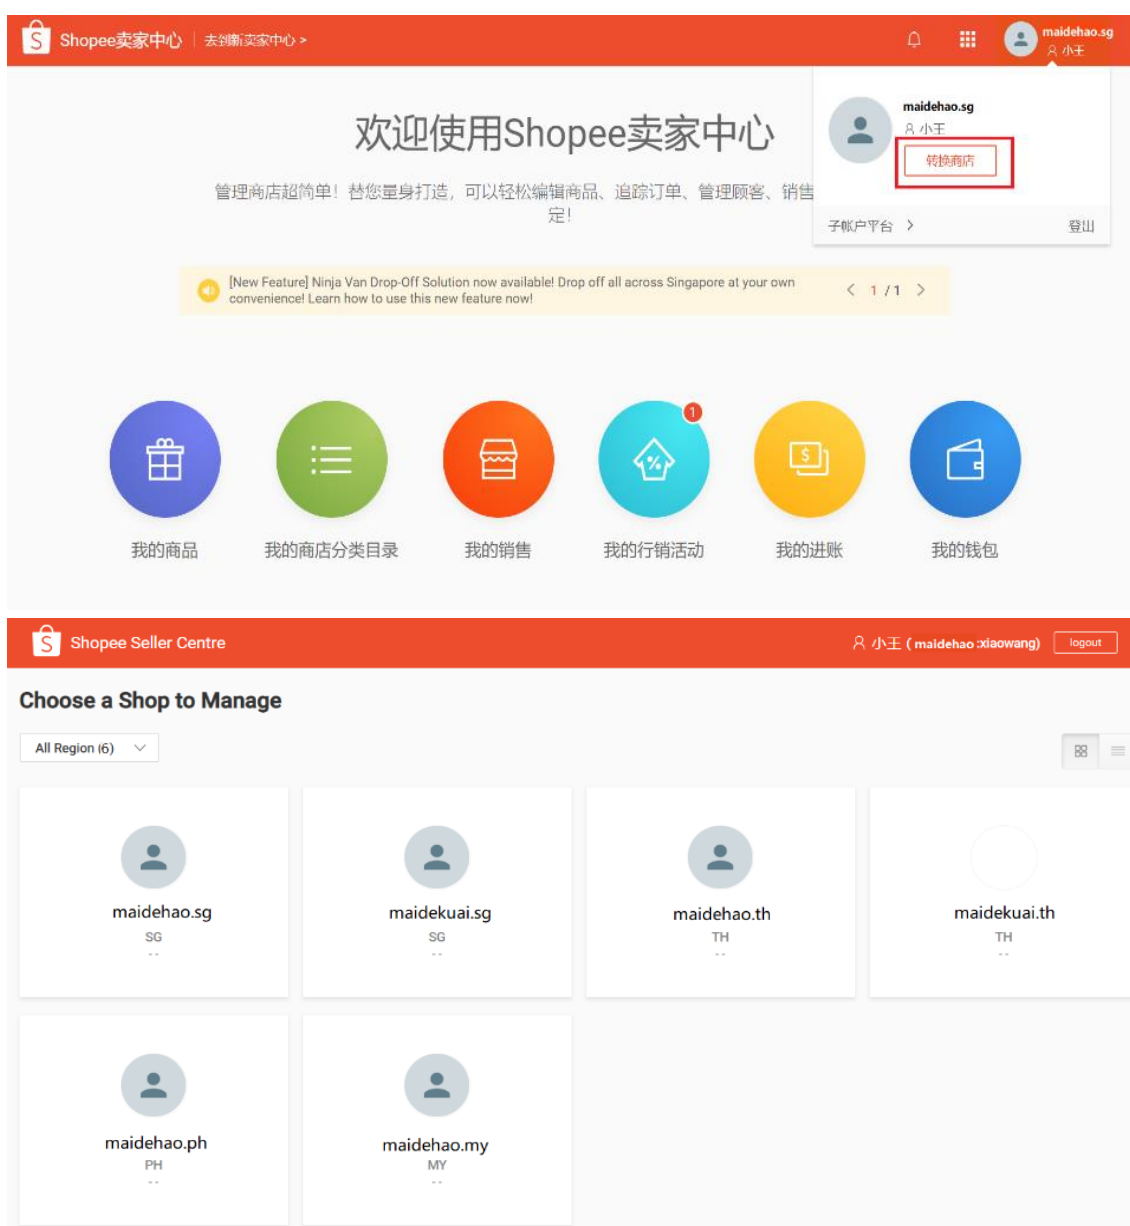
Shopee卖家中心 | 去创新卖家中心 >

maidehao.sg
小王

maidehao.sg
小王
转换商店

子帐户平台 >
登出

欢迎使用Shopee卖家中心

管理商店超简单！替您量身打造，可以轻松编辑商品、追踪订单、管理顾客、销售
定！

[New Feature] Ninja Van Drop-Off Solution now available! Drop off all across Singapore at your own convenience! Learn how to use this new feature now!

< 1 / 1 >

1

我的商品 我的商店分类目录 我的销售 我的行销活动 我的进账 我的钱包

Shopee Seller Centre

小王 ( maidehao:xiaowang) logout

Choose a Shop to Manage

All Region (6)

maidehao.sg
SG
--

maidekuai.sg
SG
--

maidehao.th
TH
--

maidekuai.th
TH
--

maidehao.ph
PH
--

maidehao.my
MY
--